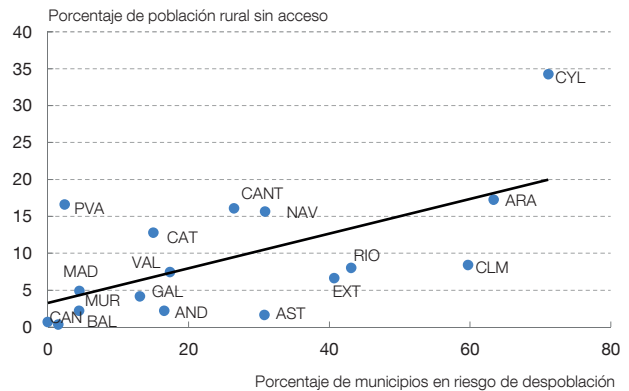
Porcentaje de población rural sin acceso

40
35
30
25
20
15
10
5
0

CYL
PVA
CANT
NAV
ARA
CAT
VAL
RIO
MAD
CLM
EXT
MUR
GAL
CAN
BAL
AND
AST

0
20
40
60
80

Porcentaje de municipios en riesgo de despoblación